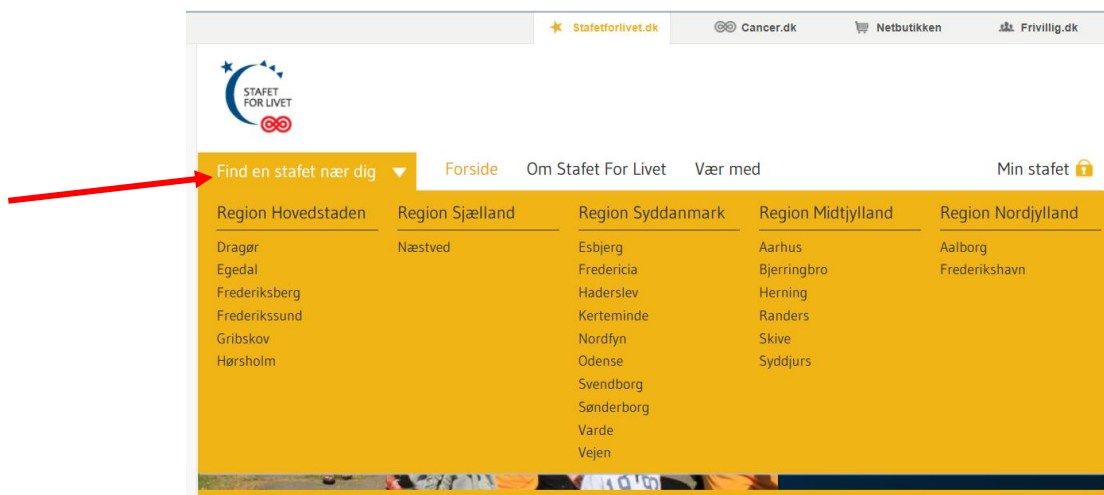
Stafetforlivet.dk Cancer.dk Netbutikken Frivillig.dk

STAFET FOR LIVET

Find en stafet nær dig Forside Om Stafet For Livet Vær med Min stafet

Region Hovedstaden
Dragør
Egedal
Frederiksberg
Frederikssund
Gribskov
Hørsholm

Region Sjælland
Næstved

Region Syddanmark
Esbjerg
Fredericia
Haderslev
Kerteminde
Nordfyn
Odense
Svendborg
Sønderborg
Varde
Vejen

Region Midtjylland
Aarhus
Bjerringbro
Herning
Randers
Skive
Syddjurs

Region Nordjylland
Aalborg
Frederikshavn